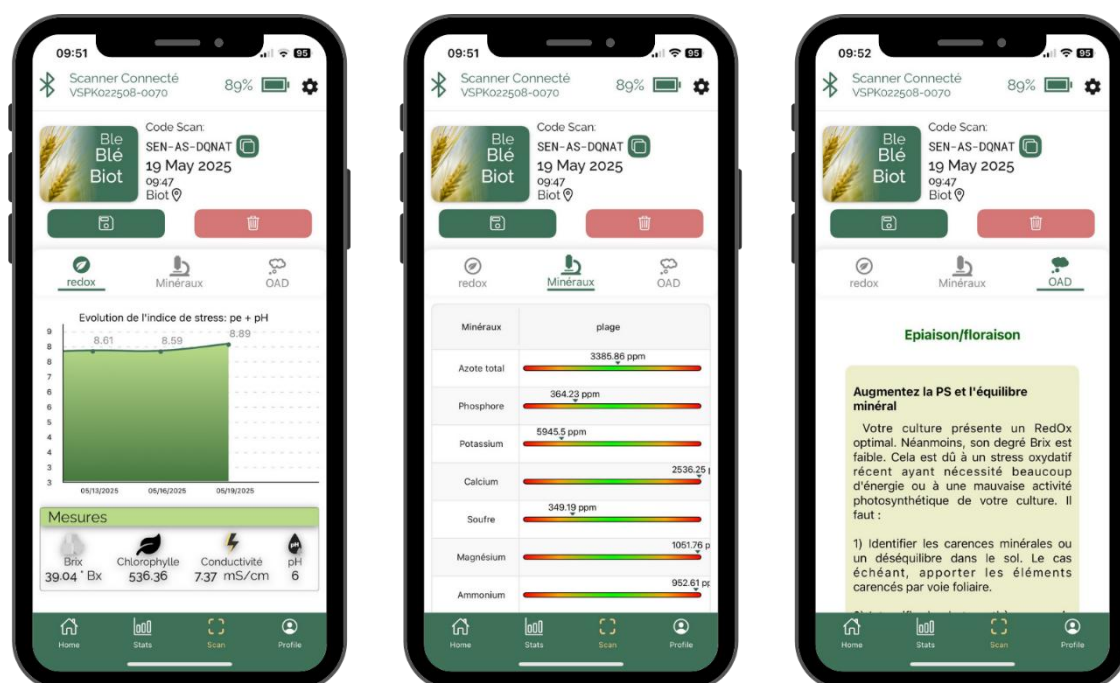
09:51

95

Scanner Connecté
VSPK022508-0070

89%

Ble
Blé
Biot

Code Scan:
SEN-AS-DQNAT
19 May 2025
09:47
Biot

redox
Minéraux
OAD

Evolution de l'indice de stress: pe + pH

| 9 |
| 8 |
| 7 |
| 6 |
| 5 |
| 4 |
| 3 |

8.61
8.59
8.89

05/13/2025
05/16/2025
05/19/2025

Mesures

Brix
39.04 ° Bx

Chlorophylle
536.36

Conductivité
7.37 mS/cm

pH
6

Home
Stats
Scan
Profile

09:51

95

Scanner Connecté
VSPK022508-0070

89%

Ble
Blé
Biot

Code Scan:
SEN-AS-DQNAT
19 May 2025
09:47
Biot

redox
Minéraux
OAD

| Minéraux | plage |
|---|---|
| Azote total | 3385.86 ppm |
| Phosphore | 364.23 ppm |
| Potassium | 5945.5 ppm |
| Calcium | 2536.25 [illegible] |
| Soufre | 349.19 ppm |
| Magnésium | 1051.76 p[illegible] |
| Ammonium | 952.61 p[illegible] |

Home
Stats
Scan
Profile

09:52

95

Scanner Connecté
VSPK022508-0070

89%

Ble
Blé
Biot

Code Scan:
SEN-AS-DQNAT
19 May 2025
09:47
Biot

redox
Minéraux
OAD

Epiaison/floraison

Augmentez la PS et l'équilibre minéral

Votre culture présente un RedOx optimal. Néanmoins, son degré Brix est faible. Cela est dû à un stress oxydatif récent ayant nécessité beaucoup d'énergie ou à une mauvaise activité photosynthétique de votre culture. Il faut :

1) Identifier les carences minérales ou un déséquilibre dans le sol. Le cas échéant, apporter les éléments carencés par voie foliaire.

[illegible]

Home
Stats
Scan
Profile